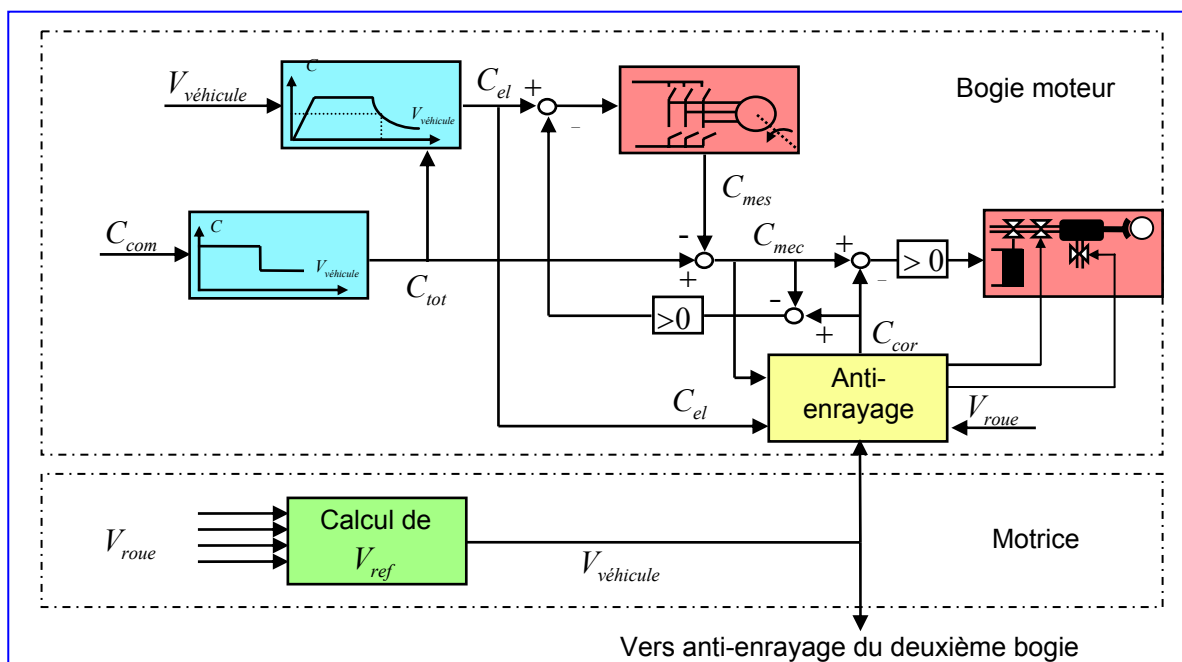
$V_{véhicule}$

$C$

$V_{véhicule}$

$C_{el}$

+

-

Bogie moteur

$C_{mes}$

$C_{com}$

$C$

$V_{véhicule}$

-

$C_{mec}$

+

+

-

$> 0$

$C_{tot}$

$>0$

-

+

$C_{cor}$

Anti-enrayage

$C_{el}$

$V_{roue}$

$V_{roue}$

Calcul de $V_{ref}$

$V_{véhicule}$

Motrice

Vers anti-enrayage du deuxième bogie